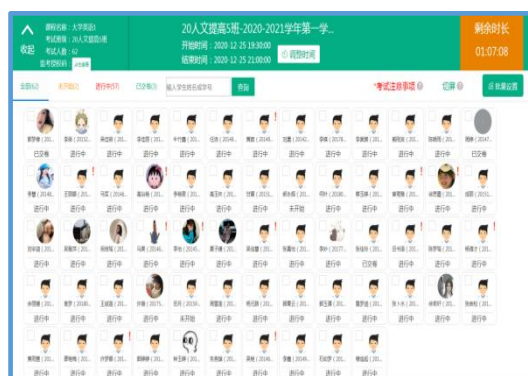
收起

课程名称：大学英语1
考试名称：20人文提高5班
考试人数：62
监考授权码

20人文提高5班-2020-2021学年第一学...
开始时间：2020-12-25 19:30:00
结束时间：2020-12-25 21:00:00
调整时间

剩余时长
01:07:08

全部(62)　未开始　进行中　已交卷(3)　输入学生姓名或学号　查询

*考试注意事项　切屏　批量设置

已交卷　进行中　进行中　进行中　进行中　进行中　进行中　进行中　进行中　进行中　进行中　进行中　进行中　已交卷

进行中　进行中　进行中　进行中　进行中　进行中　进行中　未开始　进行中　进行中　进行中　进行中　进行中　进行中

进行中　进行中　进行中　进行中　进行中　进行中　进行中　进行中　进行中　进行中　进行中　已交卷　进行中　进行中

进行中　进行中　进行中　进行中　进行中　进行中　进行中　进行中　进行中　进行中　进行中　进行中　进行中　进行中

进行中　进行中　进行中　进行中　进行中　进行中　进行中　进行中　进行中　进行中　进行中